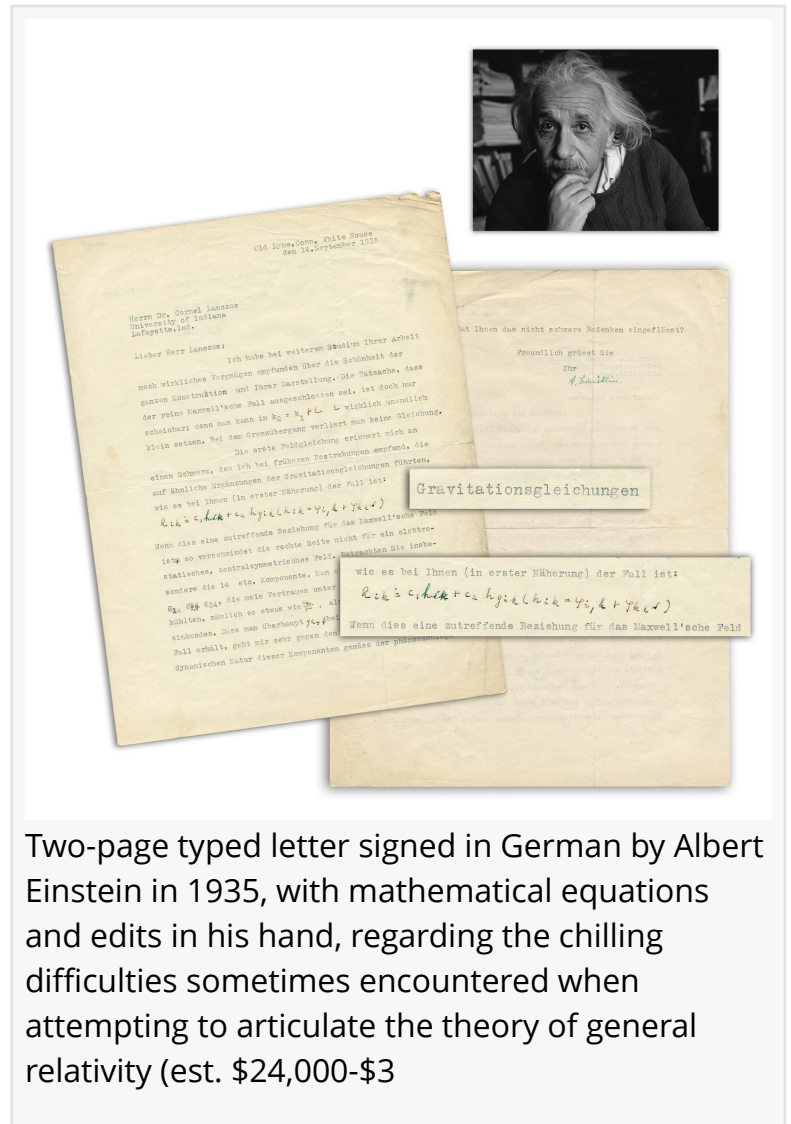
Old Lyme, Conn. White House
den 14. September 1935

Herrn Dr. Cornel Lanczos
University of Indiana
Lafayette, Ind.

Lieber Herr Lanczos:

Ich habe bei weiterem Studium Ihrer Arbeit noch wirkliches Vergnügen empfunden über die Schönheit der ganzen Konstruktion und Ihrer Darstellung. Die Tatsache, dass der reine Maxwell'sche Fall ausgeschlossen sei, ist doch nur scheinbar; denn man kann in $k_3 = k_1 t L$ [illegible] wirklich unendlich klein setzen. Bei dem Grenzübergang verliert man keine Gleichung.

Die erste Feldgleichung erinnert mich an einen Schmerz, den ich bei früheren Bestrebungen empfand, die auf ähnliche Ergänzungen der Gravitationsgleichungen führten, wie es bei Ihnen (in erster Näherung) der Fall ist:
$R_{ik} = c_1 h_{ik} + c_2 h_{\gamma ik}$ $(h_{ik} = \gamma_{i,k} + \gamma_{k,i})$

Wenn dies eine zutreffende Beziehung für das Maxwell'sche Feld ist, so verschwindet die rechte Seite nicht für ein elektrostatisches, zentralsymmetrisches Feld. Betrachten Sie insbesondere die 14 etc. Komponente. Man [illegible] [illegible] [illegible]. Sie mein Vertrauen unter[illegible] fühlten, nämlich so etwas wie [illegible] einkendes. Dass man überhaupt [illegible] Fall erhält, geht mir sehr gegen den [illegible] dynamischen Natur dieser Komponenten gemäss der phänomenolo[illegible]

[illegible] hat Ihnen das nicht schwere Bedenken eingeflösst?

Freundlich grüsst Sie
Ihr
A. Einstein.

Gravitationsgleichungen

wie es bei Ihnen (in erster Näherung) der Fall ist:
$R_{ik} = c_1 h_{ik} + c_2 h_{\gamma ik}$ $(h_{ik} = \gamma_{i,k} + \gamma_{k,i})$
Wenn dies eine zutreffende Beziehung für das Maxwell'sche Feld

Two-page typed letter signed in German by Albert Einstein in 1935, with mathematical equations and edits in his hand, regarding the chilling difficulties sometimes encountered when attempting to articulate the theory of general relativity (est. $24,000-$3